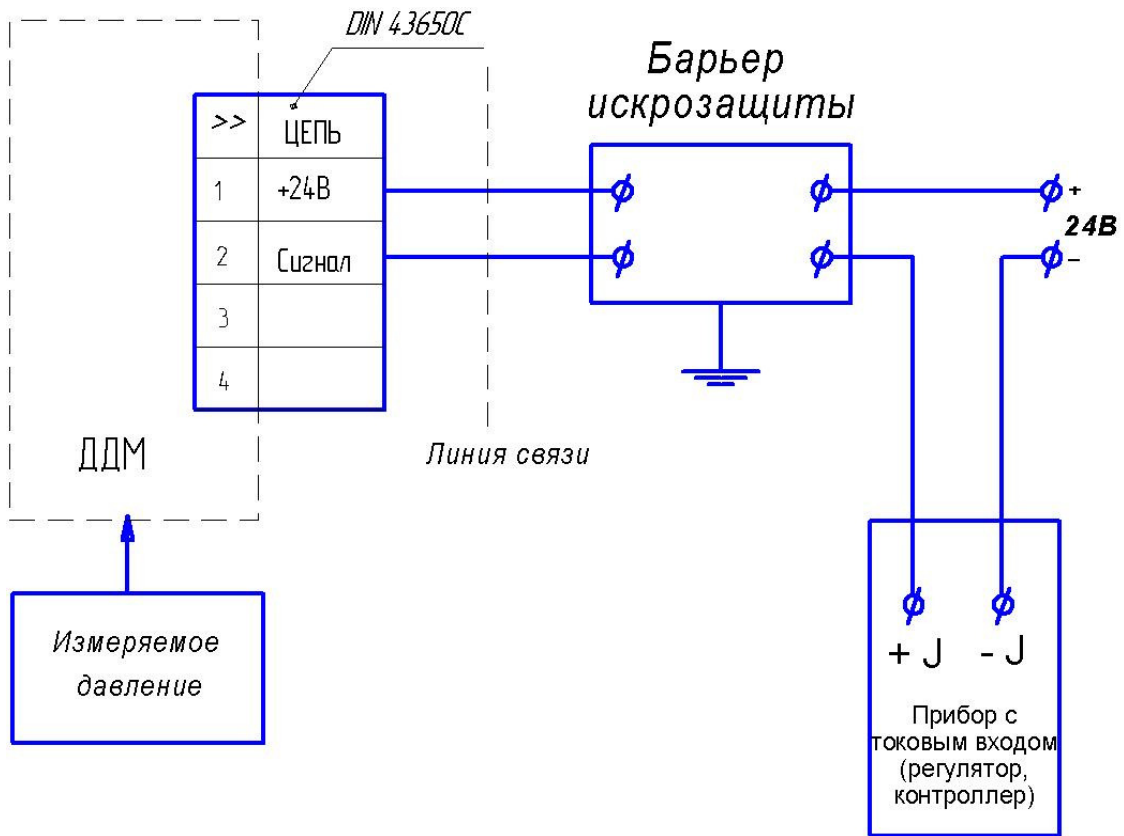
DIN 43650C

| >> | ЦЕПЬ |
|---|---|
| 1 | +24В |
| 2 | Сигнал |
| 3 | |
| 4 | |

Барьер искрозащиты

+
24В
–

ДДМ

Линия связи

Измеряемое давление

+ J - J

Прибор с токовым входом (регулятор, контроллер)